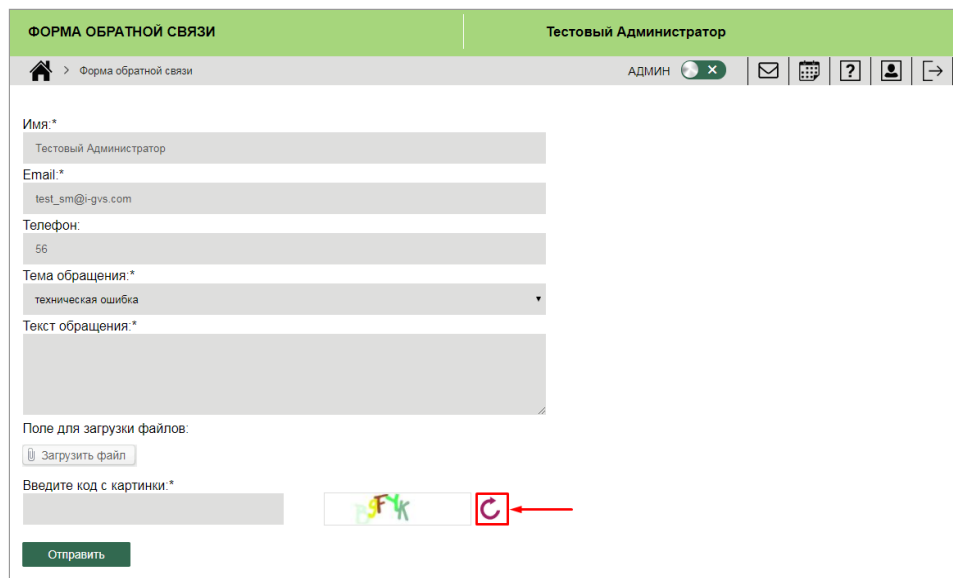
ФОРМА ОБРАТНОЙ СВЯЗИ

Тестовый Администратор

> Форма обратной связи

АДМИН

?

Имя:*

Тестовый Администратор

Email:*

test_sm@i-gvs.com

Телефон:

56

Тема обращения:*

техническая ошибка

Текст обращения:*

Поле для загрузки файлов:

Загрузить файл

Введите код с картинки:*

BSFYK

Отправить